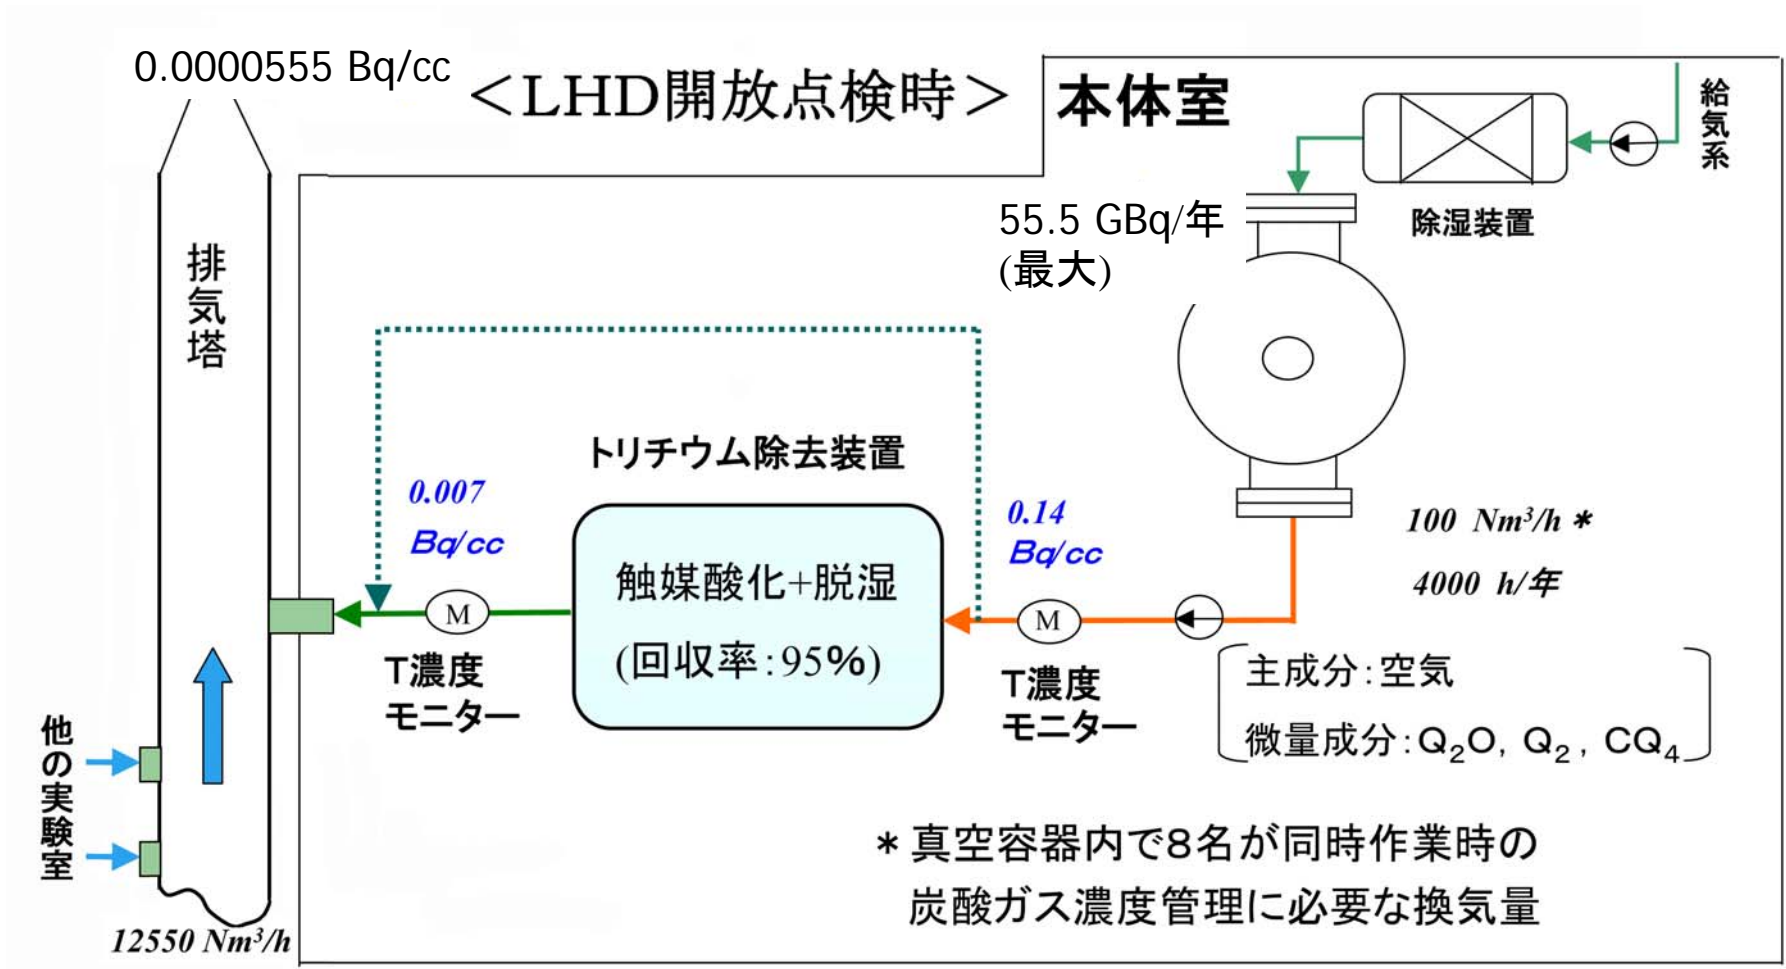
0.0000555 Bq/cc

＜LHD開放点検時＞

本体室

給気系

除湿装置

55.5 GBq/年
(最大)

排気塔

トリチウム除去装置

0.007
Bq/cc

0.14
Bq/cc

100 Nm³/h *
4000 h/年

M

触媒酸化+脱湿
(回収率：95%)

M

T濃度
モニター

T濃度
モニター

主成分：空気
微量成分：$Q_2O$, $Q_2$, $CQ_4$

他の実験室

＊真空容器内で8名が同時作業時の
炭酸ガス濃度管理に必要な換気量

12550 Nm³/h